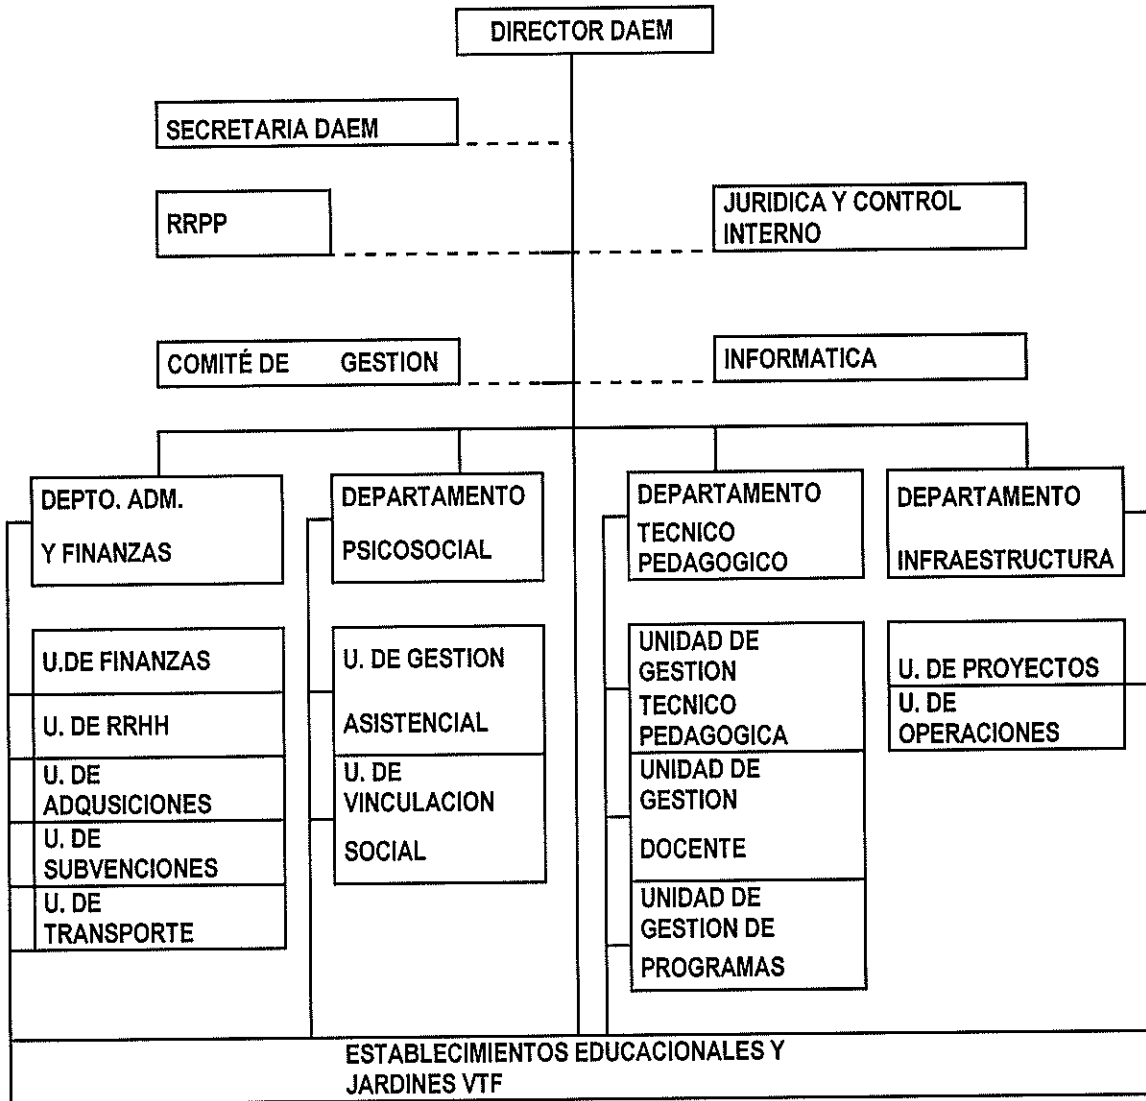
DIRECTOR DAEM

SECRETARIA DAEM

RRPP

JURIDICA Y CONTROL INTERNO

COMITÉ DE GESTION

INFORMATICA

DEPTO. ADM. Y FINANZAS

U.DE FINANZAS

U. DE RRHH

U. DE ADQUSICIONES

U. DE SUBVENCIONES

U. DE TRANSPORTE

DEPARTAMENTO PSICOSOCIAL

U. DE GESTION ASISTENCIAL

U. DE VINCULACION SOCIAL

DEPARTAMENTO TECNICO PEDAGOGICO

UNIDAD DE GESTION TECNICO PEDAGOGICA

UNIDAD DE GESTION DOCENTE

UNIDAD DE GESTION DE PROGRAMAS

DEPARTAMENTO INFRAESTRUCTURA

U. DE PROYECTOS

U. DE OPERACIONES

ESTABLECIMIENTOS EDUCACIONALES Y JARDINES VTF